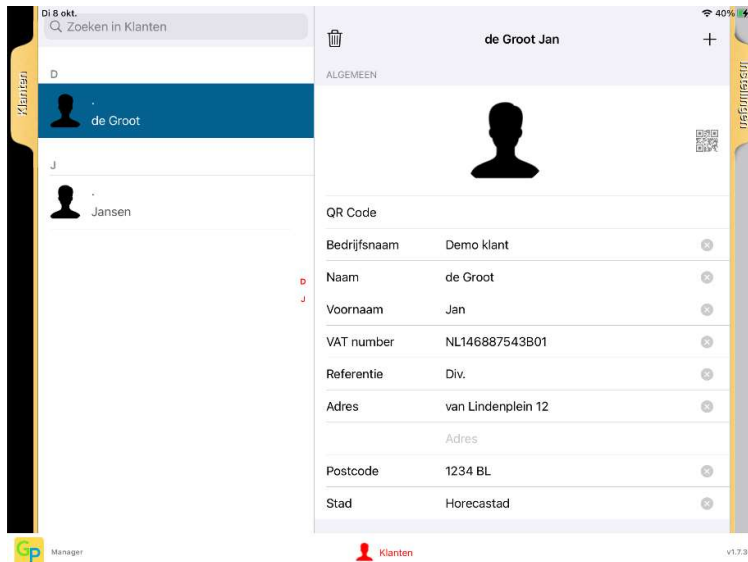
Di 8 okt.

40%

Zoeken in Klanten

Klanten

D

.
de Groot

J

.
Jansen

D
J

de Groot Jan

+

ALGEMEEN

QR Code

| Bedrijfsnaam | Demo klant |
|---|---|
| Naam | de Groot |
| Voornaam | Jan |
| VAT number | NL146887543B01 |
| Referentie | Div. |
| Adres | van Lindenplein 12 |
| | Adres |
| Postcode | 1234 BL |
| Stad | Horecastad |

Instellingen

GP Manager

Klanten

v1.7.3